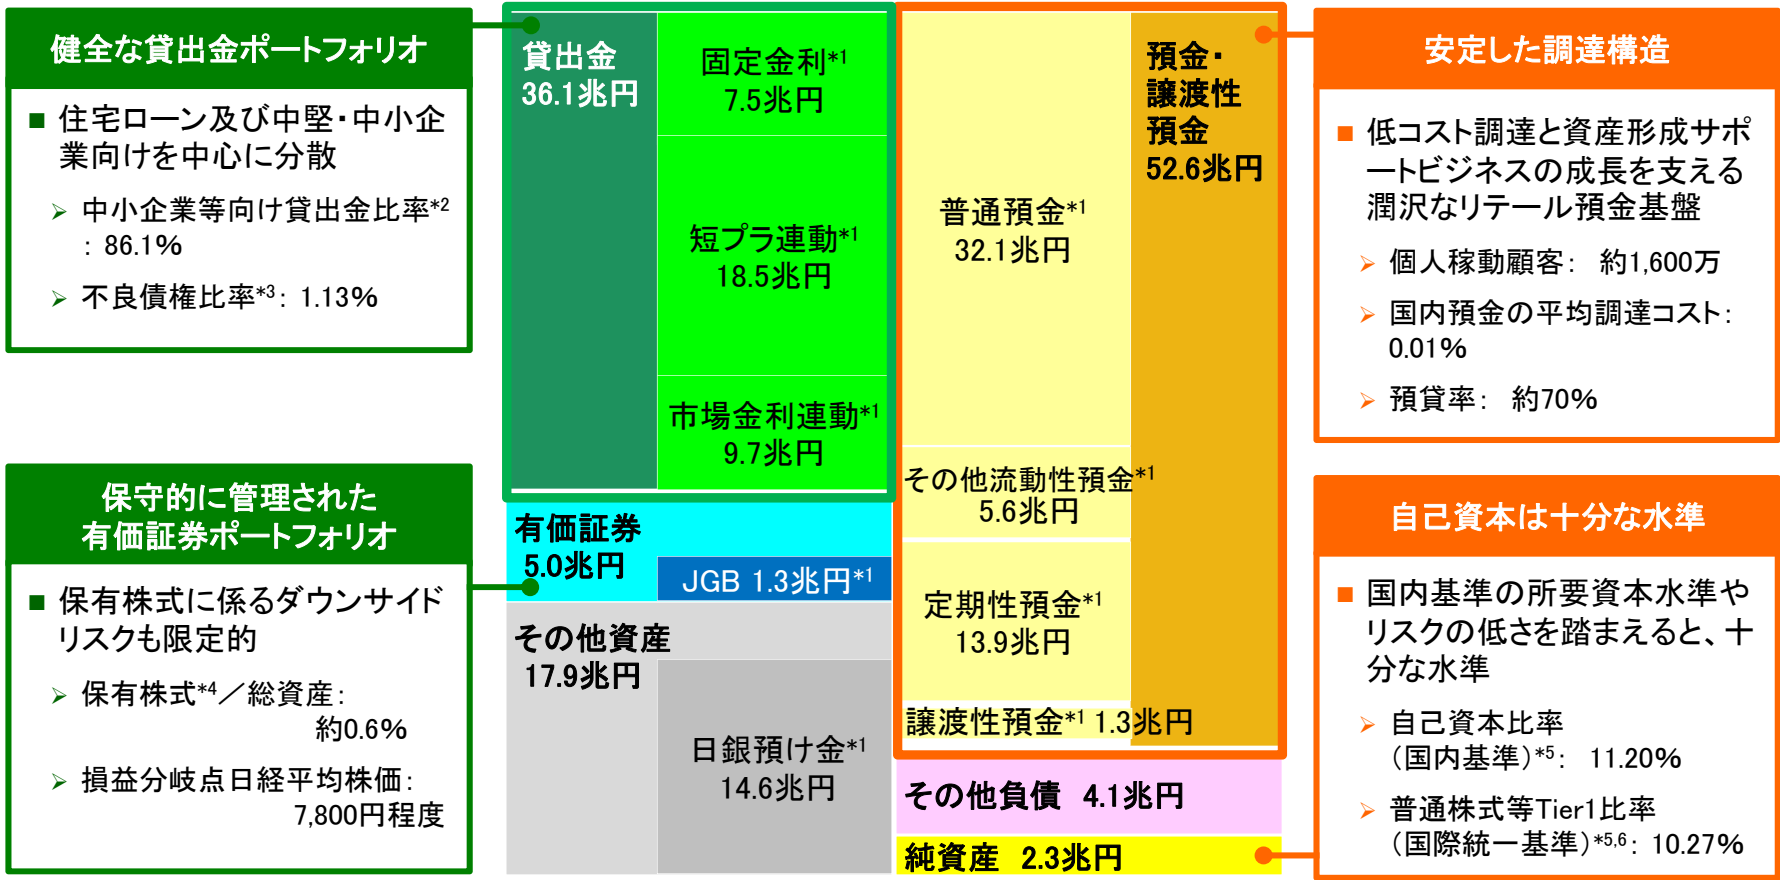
健全な貸出金ポートフォリオ

■ 住宅ローン及び中堅・中小企業向けを中心に分散

➢ 中小企業等向け貸出金比率$^{*2}$：86.1%

➢ 不良債権比率$^{*3}$：1.13%

保守的に管理された有価証券ポートフォリオ

■ 保有株式に係るダウンサイドリスクも限定的

➢ 保有株式$^{*4}$／総資産：約0.6%

➢ 損益分岐点日経平均株価：7,800円程度

貸出金 36.1兆円

固定金利$^{*1}$ 7.5兆円

短プラ連動$^{*1}$ 18.5兆円

市場金利連動$^{*1}$ 9.7兆円

有価証券 5.0兆円

JGB 1.3兆円$^{*1}$

その他資産 17.9兆円

日銀預け金$^{*1}$ 14.6兆円

普通預金$^{*1}$ 32.1兆円

預金・譲渡性預金 52.6兆円

その他流動性預金$^{*1}$ 5.6兆円

定期性預金$^{*1}$ 13.9兆円

譲渡性預金$^{*1}$ 1.3兆円

その他負債 4.1兆円

純資産 2.3兆円

安定した調達構造

■ 低コスト調達と資産形成サポートビジネスの成長を支える潤沢なリテール預金基盤

➢ 個人稼動顧客：約1,600万

➢ 国内預金の平均調達コスト：0.01%

➢ 預貸率：約70%

自己資本は十分な水準

■ 国内基準の所要資本水準やリスクの低さを踏まえると、十分な水準

➢ 自己資本比率（国内基準）$^{*5}$：11.20%

➢ 普通株式等Tier1比率（国際統一基準）$^{*5,6}$：10.27%